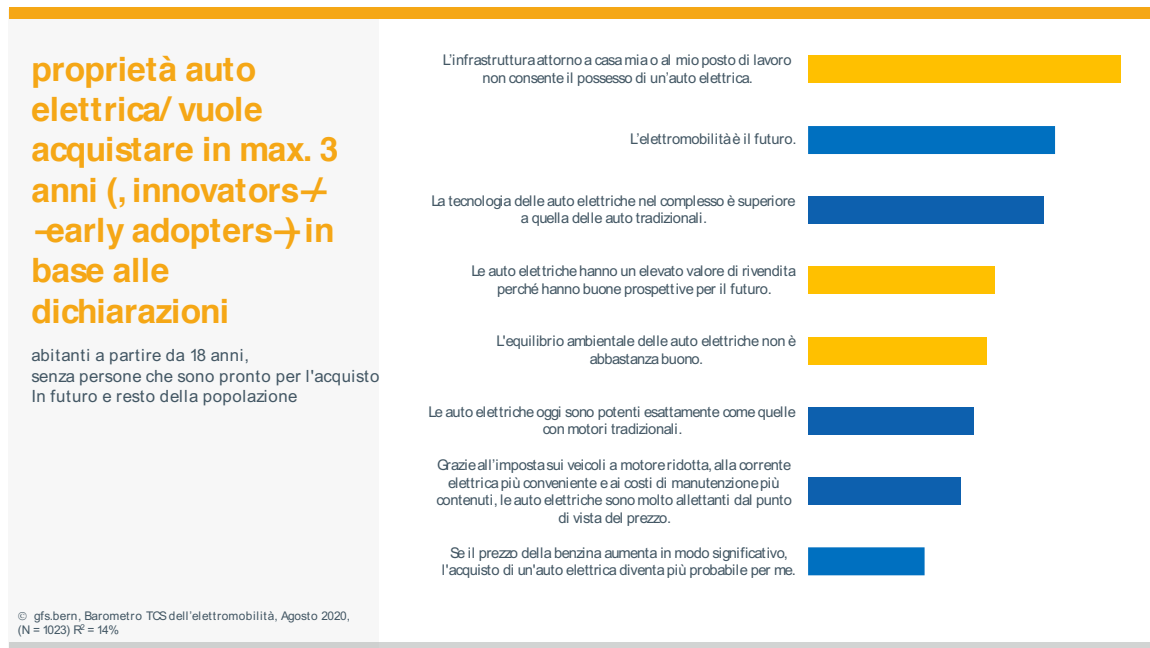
proprietà auto elettrica/ vuole acquistare in max. 3 anni (‚ innovators‑/ ‑early adopters‑) in base alle dichiarazioni

abitanti a partire da 18 anni, senza persone che sono pronto per l'acquisto In futuro e resto della popolazione

L'infrastruttura attorno a casa mia o al mio posto di lavoro non consente il possesso di un'auto elettrica.

L'elettromobilità è il futuro.

La tecnologia delle auto elettriche nel complesso è superiore a quella delle auto tradizionali.

Le auto elettriche hanno un elevato valore di rivendita perché hanno buone prospettive per il futuro.

L'equilibrio ambientale delle auto elettriche non è abbastanza buono.

Le auto elettriche oggi sono potenti esattamente come quelle con motori tradizionali.

Grazie all'imposta sui veicoli a motore ridotta, alla corrente elettrica più conveniente e ai costi di manutenzione più contenuti, le auto elettriche sono molto allettanti dal punto di vista del prezzo.

Se il prezzo della benzina aumenta in modo significativo, l'acquisto di un'auto elettrica diventa più probabile per me.

© gfs.bern, Barometro TCS dell'elettromobilità, Agosto 2020, (N = 1023) $R^2$ = 14%